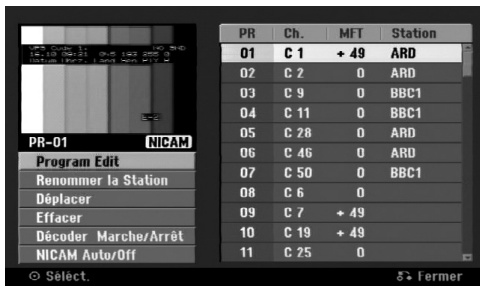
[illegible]

PR-01 NICAM

Program Edit
Renommer la Station
Déplacer
Effacer
Décoder Marche/Arrêt
NICAM Auto/Off

| PR | Ch. | MFT | Station |
|---|---|---|---|
| 01 | C 1 | + 49 | ARD |
| 02 | C 2 | 0 | ARD |
| 03 | C 9 | 0 | BBC1 |
| 04 | C 11 | 0 | BBC1 |
| 05 | C 28 | 0 | ARD |
| 06 | C 46 | 0 | ARD |
| 07 | C 50 | 0 | BBC1 |
| 08 | C 6 | 0 | |
| 09 | C 7 | + 49 | |
| 10 | C 19 | + 49 | |
| 11 | C 25 | 0 | |

⊙ Sélect.
Fermer